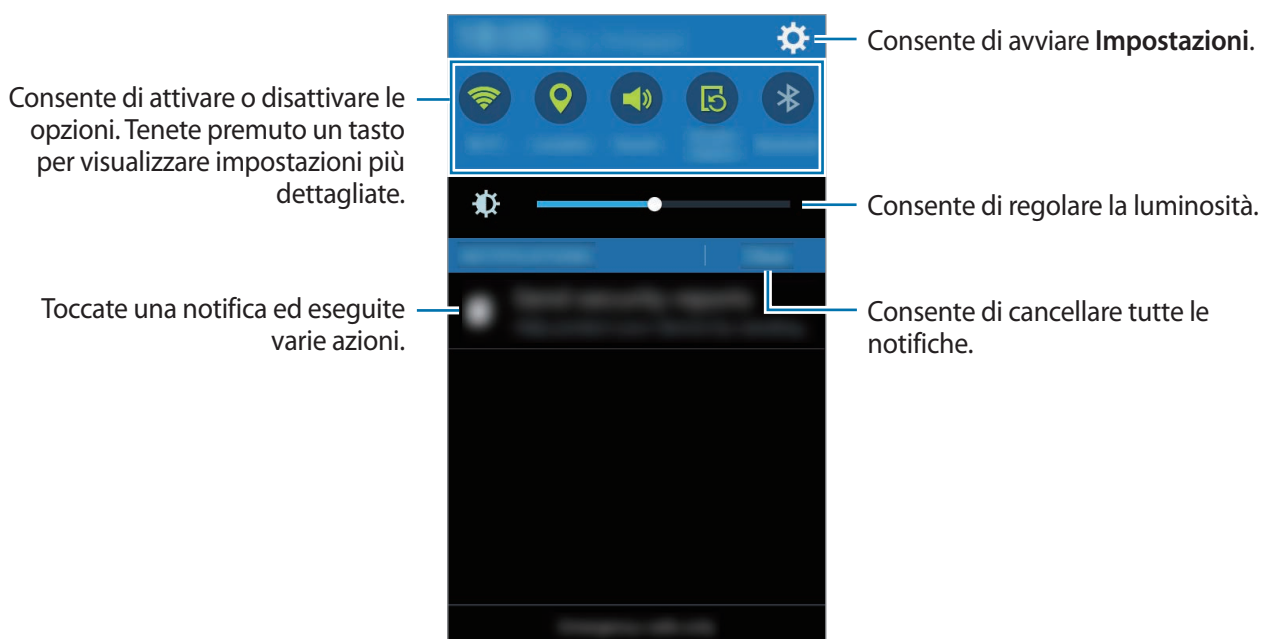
Consente di avviare **Impostazioni**.

Consente di attivare o disattivare le opzioni. Tenete premuto un tasto per visualizzare impostazioni più dettagliate.

Consente di regolare la luminosità.

Toccate una notifica ed eseguite varie azioni.

Consente di cancellare tutte le notifiche.